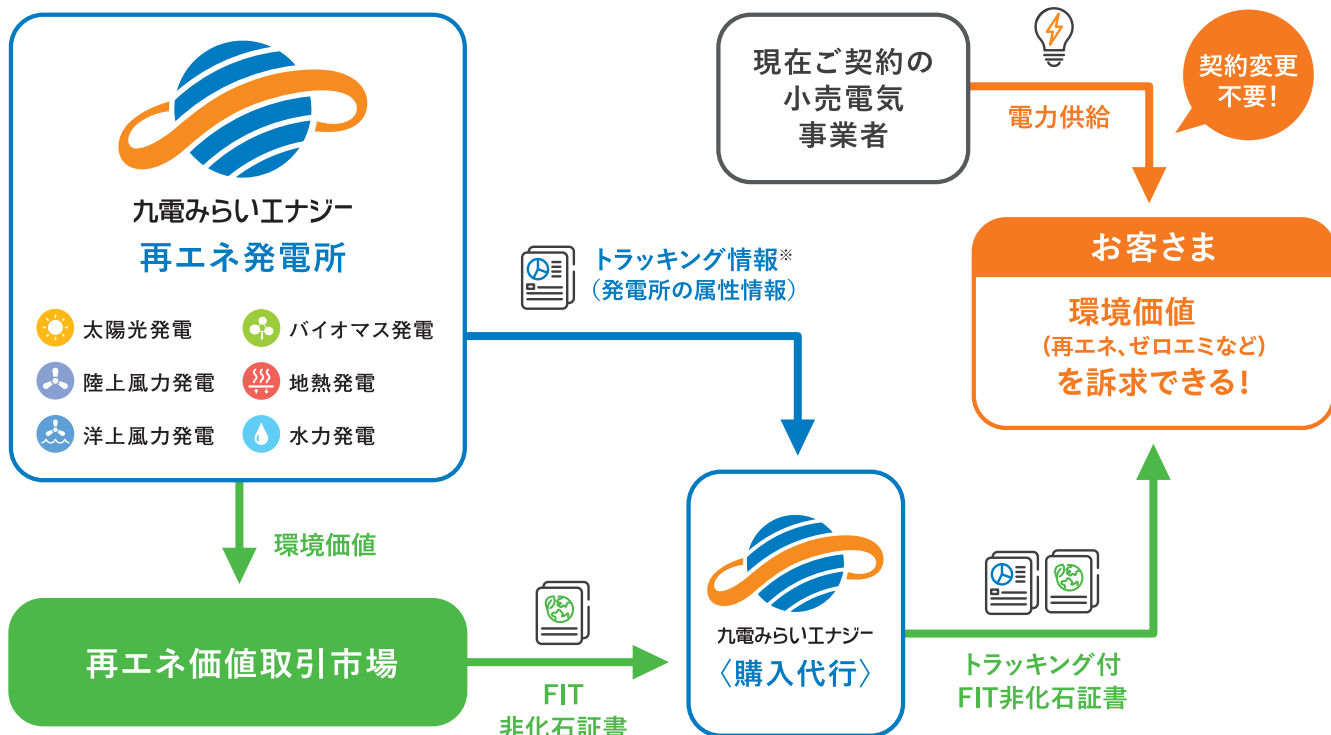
九電みらいエナジー
再エネ発電所

太陽光発電
バイオマス発電
陸上風力発電
地熱発電
洋上風力発電
水力発電

現在ご契約の
小売電気
事業者

契約変更
不要!

電力供給

トラッキング情報※
(発電所の属性情報)

お客さま

環境価値
(再エネ、ゼロエミなど)
を訴求できる!

環境価値

再エネ価値取引市場

FIT
非化石証書

九電みらいエナジー
〈購入代行〉

トラッキング付
FIT非化石証書